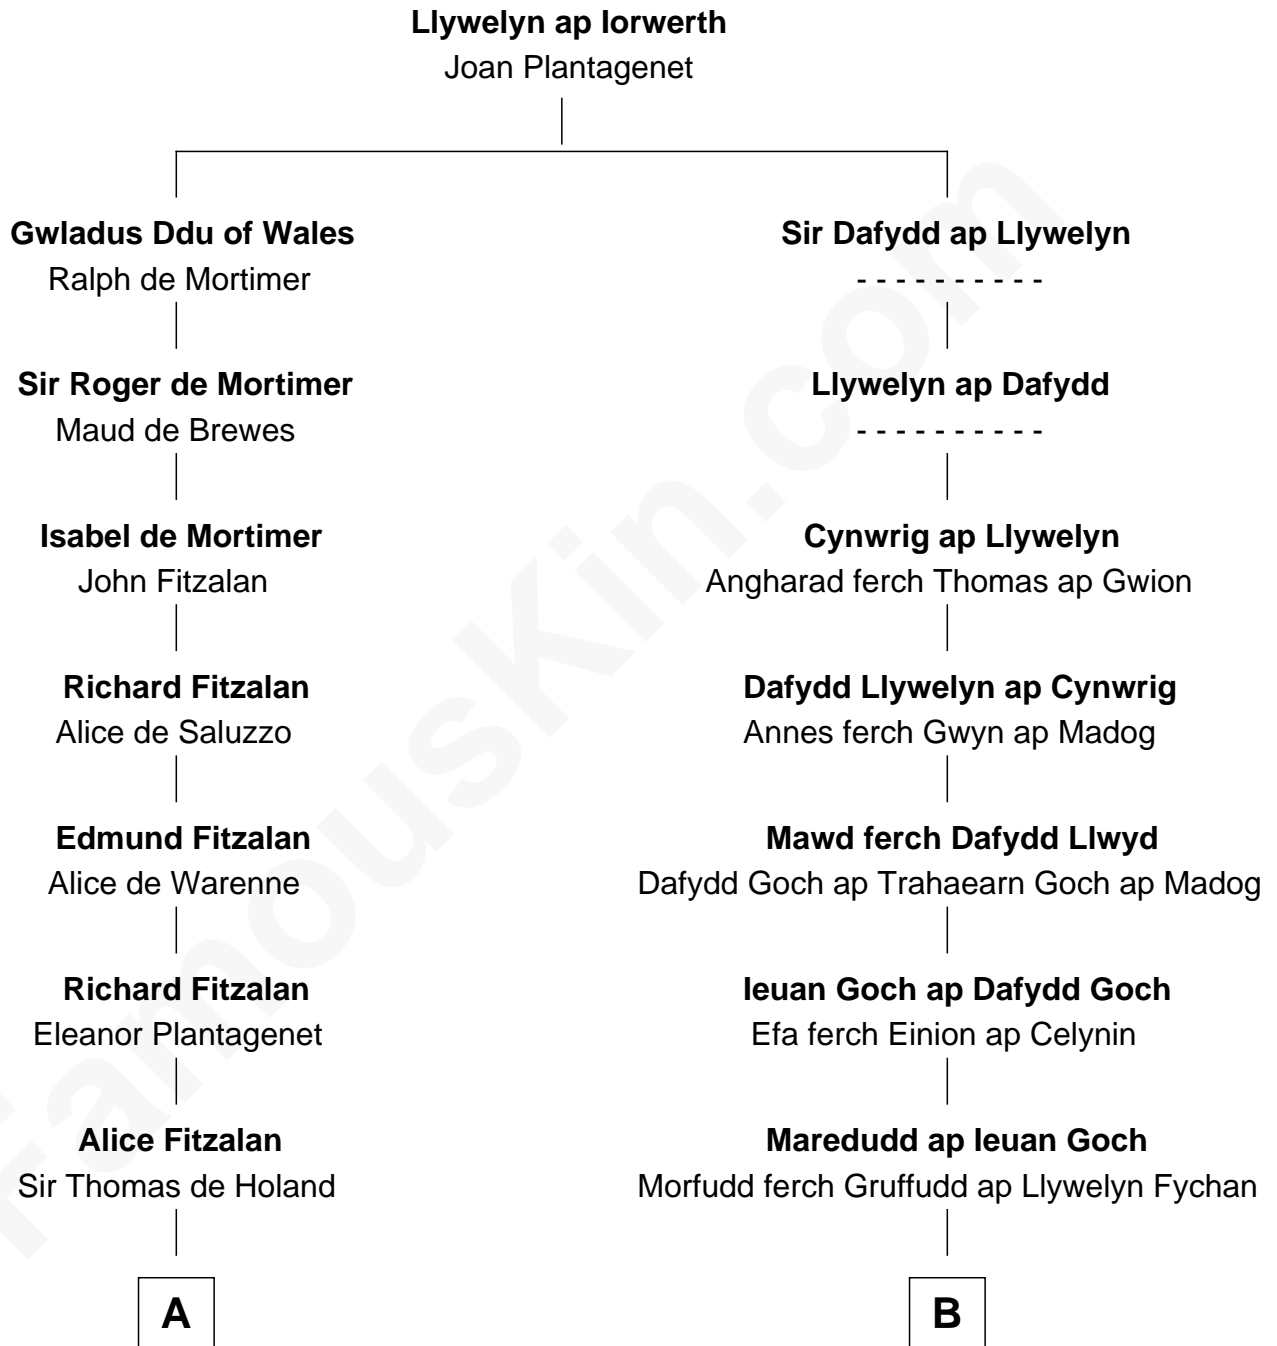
**Llywelyn ap Iorwerth**
Joan Plantagenet

**Gwladus Ddu of Wales**
Ralph de Mortimer

**Sir Roger de Mortimer**
Maud de Brewes

**Isabel de Mortimer**
John Fitzalan

**Richard Fitzalan**
Alice de Saluzzo

**Edmund Fitzalan**
Alice de Warenne

**Richard Fitzalan**
Eleanor Plantagenet

**Alice Fitzalan**
Sir Thomas de Holand

A

**Sir Dafydd ap Llywelyn**
- - - - - - - - - -

**Llywelyn ap Dafydd**
- - - - - - - - - -

**Cynwrig ap Llywelyn**
Angharad ferch Thomas ap Gwion

**Dafydd Llywelyn ap Cynwrig**
Annes ferch Gwyn ap Madog

**Mawd ferch Dafydd Llwyd**
Dafydd Goch ap Trahaearn Goch ap Madog

**Ieuan Goch ap Dafydd Goch**
Efa ferch Einion ap Celynin

**Maredudd ap Ieuan Goch**
Morfudd ferch Gruffudd ap Llywelyn Fychan

B

famousKin.com